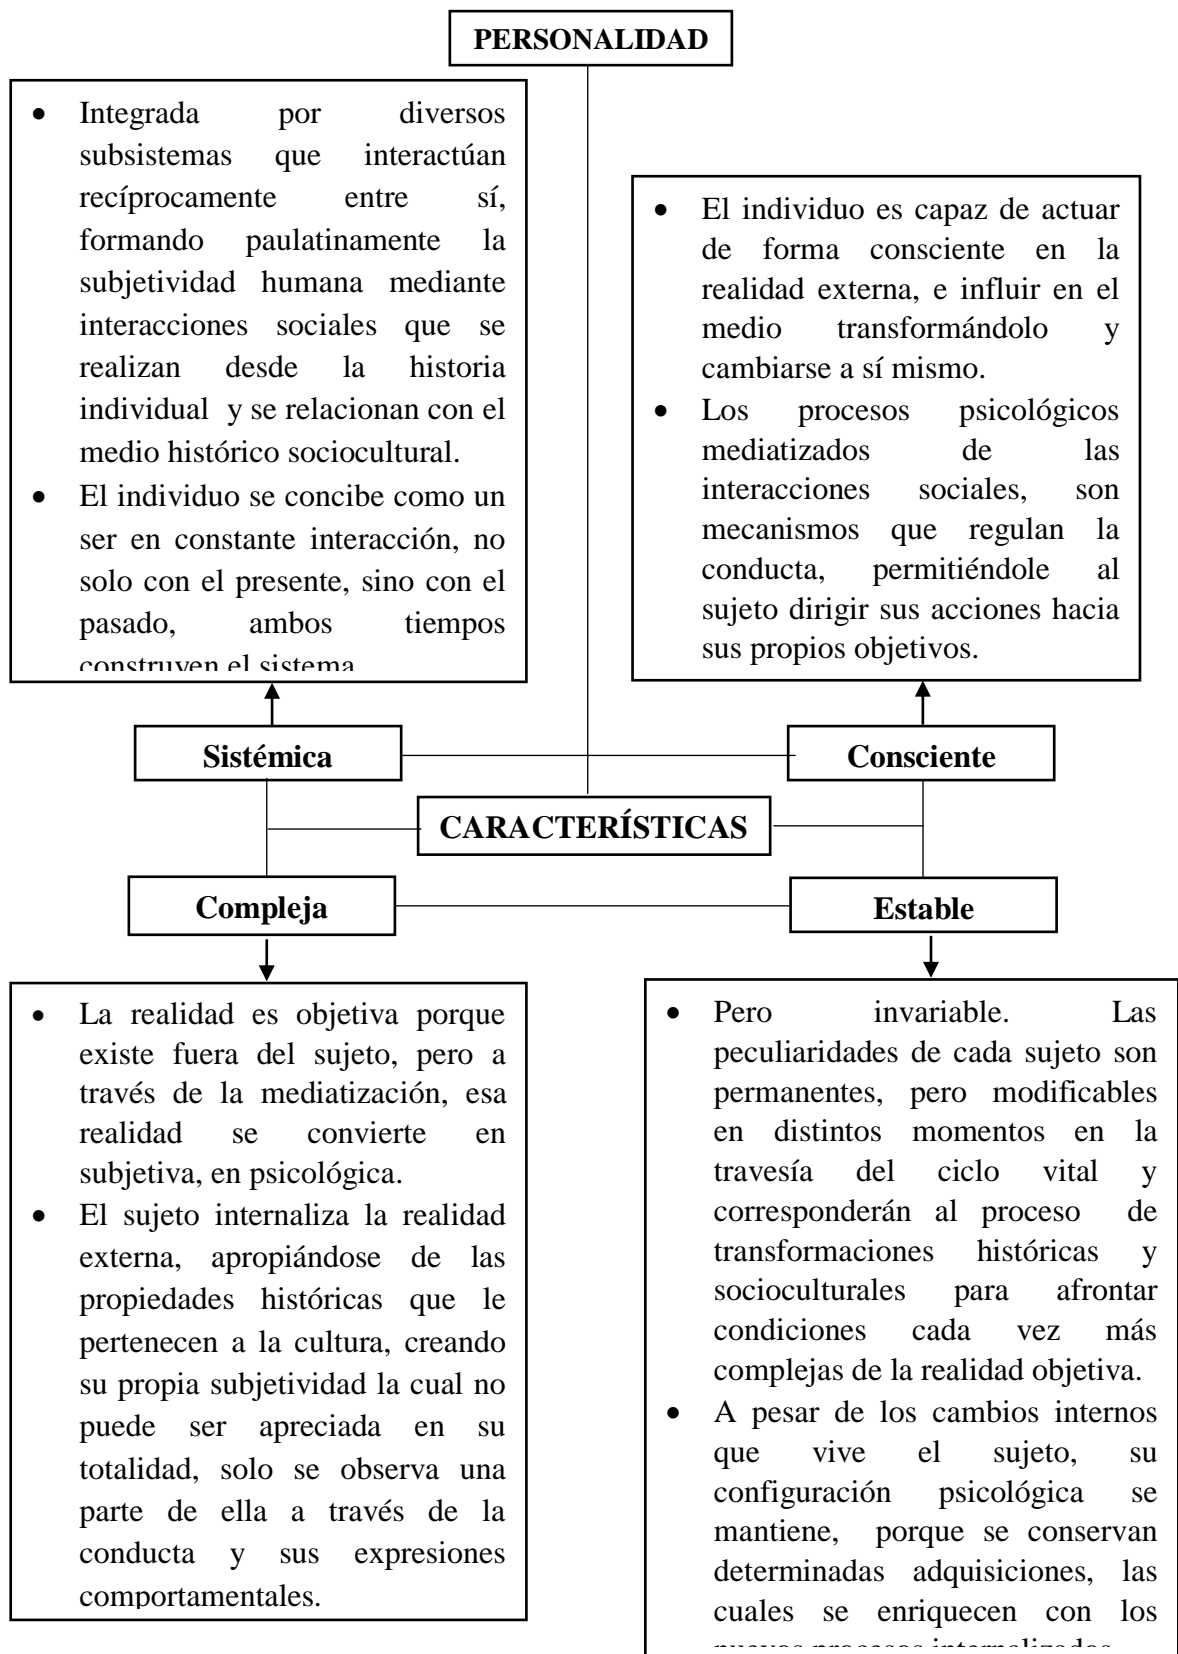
PERSONALIDAD

- Integrada por diversos subsistemas que interactúan recíprocamente entre sí, formando paulatinamente la subjetividad humana mediante interacciones sociales que se realizan desde la historia individual y se relacionan con el medio histórico sociocultural.
- El individuo se concibe como un ser en constante interacción, no solo con el presente, sino con el pasado, ambos tiempos construyen el sistema.

- El individuo es capaz de actuar de forma consciente en la realidad externa, e influir en el medio transformándolo y cambiarse a sí mismo.
- Los procesos psicológicos mediatizados de las interacciones sociales, son mecanismos que regulan la conducta, permitiéndole al sujeto dirigir sus acciones hacia sus propios objetivos.

Sistémica

Consciente

CARACTERÍSTICAS

Compleja

Estable

- La realidad es objetiva porque existe fuera del sujeto, pero a través de la mediatización, esa realidad se convierte en subjetiva, en psicológica.
- El sujeto internaliza la realidad externa, apropiándose de las propiedades históricas que le pertenecen a la cultura, creando su propia subjetividad la cual no puede ser apreciada en su totalidad, solo se observa una parte de ella a través de la conducta y sus expresiones comportamentales.

- Pero invariable. Las peculiaridades de cada sujeto son permanentes, pero modificables en distintos momentos en la travesía del ciclo vital y corresponderán al proceso de transformaciones históricas y socioculturales para afrontar condiciones cada vez más complejas de la realidad objetiva.
- A pesar de los cambios internos que vive el sujeto, su configuración psicológica se mantiene, porque se conservan determinadas adquisiciones, las cuales se enriquecen con los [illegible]